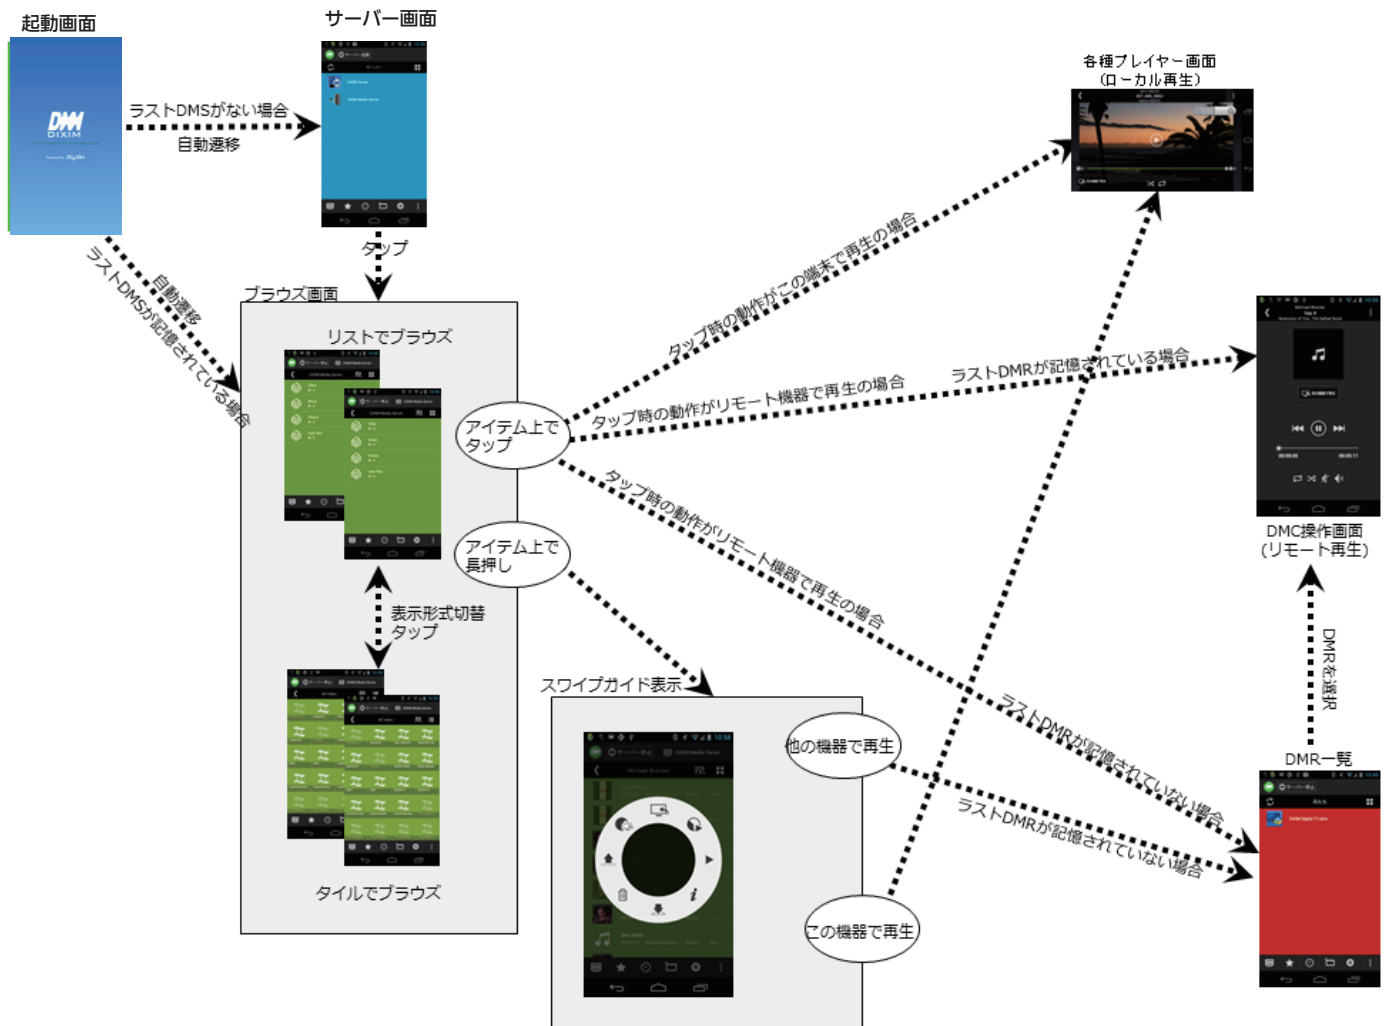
起動画面

DiXiM

サーバー画面

ラストDMSがない場合

自動遷移

タップ

ラストDMSが記憶されている場合

自動遷移

ブラウズ画面

リストでブラウズ

表示形式切替タップ

タイルでブラウズ

アイテム上でタップ

アイテム上で長押し

スワイプガイド表示

他の機器で再生

この機器で再生

タップ時の動作がこの端末で再生の場合

タップ時の動作がリモート機器で再生の場合

タップ時の動作がリモート機器で再生の場合

ラストDMRが記憶されている場合

ラストDMRが記憶されていない場合

ラストDMRが記憶されていない場合

各種プレイヤー画面
(ローカル再生)

DMC操作画面
(リモート再生)

DMRを選択

DMR一覧